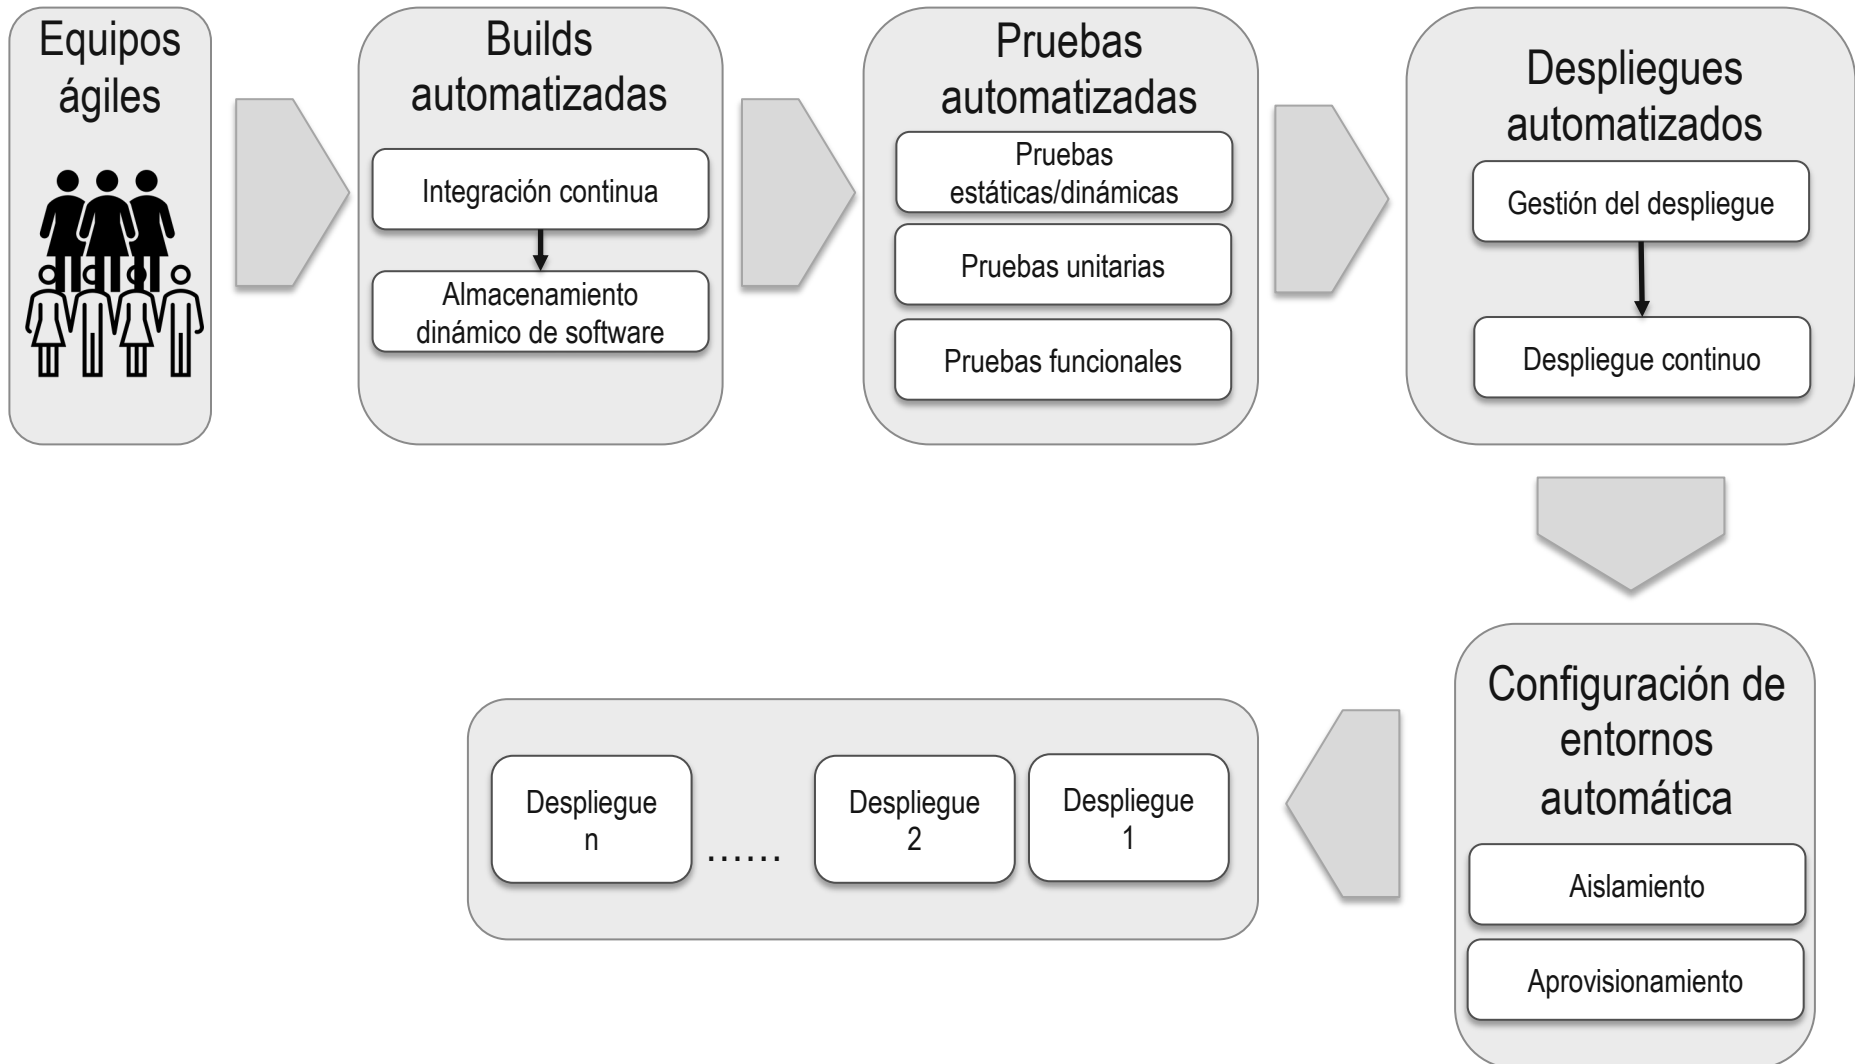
Equipos ágiles

Builds automatizadas

Integración continua

Almacenamiento dinámico de software

Pruebas automatizadas

Pruebas estáticas/dinámicas

Pruebas unitarias

Pruebas funcionales

Despliegues automatizados

Gestión del despliegue

Despliegue continuo

Configuración de entornos automática

Aislamiento

Aprovisionamiento

Despliegue 1

Despliegue 2

……

Despliegue n